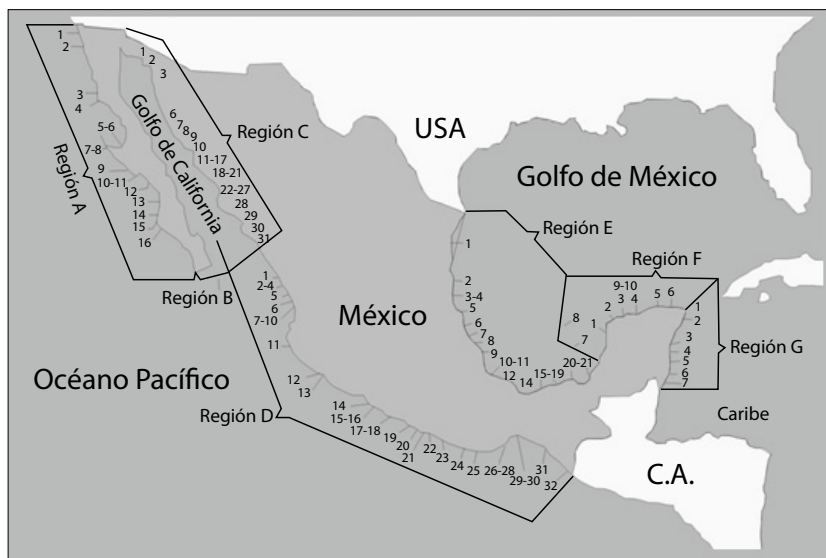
USA

Golfo de México

México

Océano Pacífico

Caribe

C.A.

Golfo de California

Región A
1
2
3
4
5-6
7-8
9
10-11
12
13
14
15
16

Región B

Región C
1
2
3
6
7
8
9
10
11-17
18-21
22-27
28
29
30
31

Región D
1
2-4
5
6
7-10
11
12
13
14
15-16
17-18
19
20
21
22
23
24
25
26-28
29-30
31
32

Región E
1
2
3-4
5
6
7
8
9
10-11
12
14
15-19
20-21

Región F
8
1
7
2
9-10
3
4
5
6

Región G
1
2
3
4
5
6
7